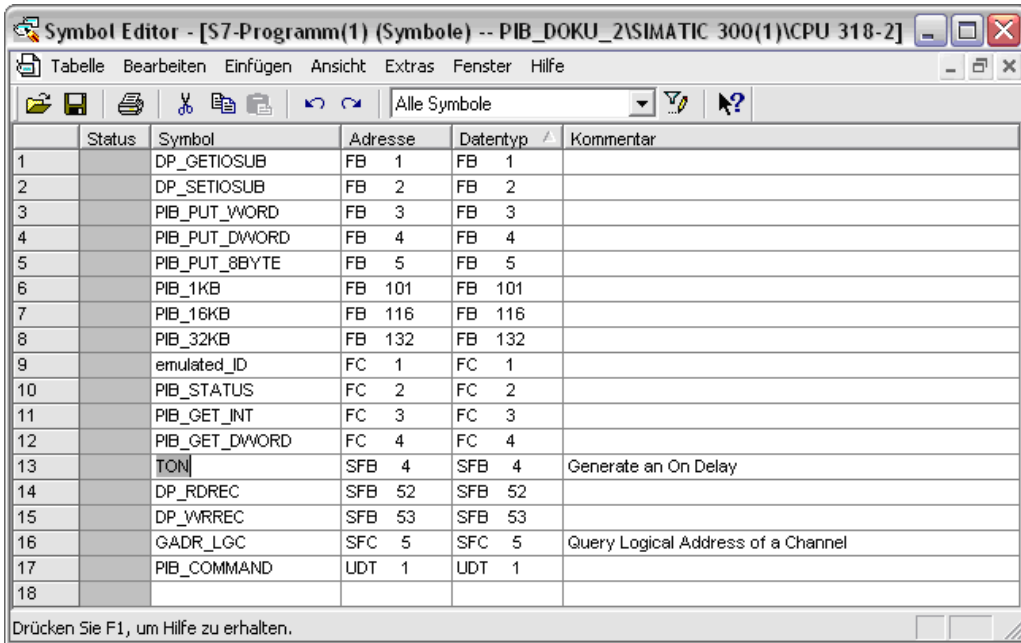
Symbol Editor - [S7-Programm(1) (Symbole) -- PIB_DOKU_2\SIMATIC 300(1)\CPU 318-2]

Tabelle Bearbeiten Einfügen Ansicht Extras Fenster Hilfe

Alle Symbole

| | Status | Symbol | Adresse | Datentyp | Kommentar |
|---|---|---|---|---|---|
| 1 | | DP_GETIOSUB | FB 1 | FB 1 | |
| 2 | | DP_SETIOSUB | FB 2 | FB 2 | |
| 3 | | PIB_PUT_WORD | FB 3 | FB 3 | |
| 4 | | PIB_PUT_DWORD | FB 4 | FB 4 | |
| 5 | | PIB_PUT_8BYTE | FB 5 | FB 5 | |
| 6 | | PIB_1KB | FB 101 | FB 101 | |
| 7 | | PIB_16KB | FB 116 | FB 116 | |
| 8 | | PIB_32KB | FB 132 | FB 132 | |
| 9 | | emulated_ID | FC 1 | FC 1 | |
| 10 | | PIB_STATUS | FC 2 | FC 2 | |
| 11 | | PIB_GET_INT | FC 3 | FC 3 | |
| 12 | | PIB_GET_DWORD | FC 4 | FC 4 | |
| 13 | | TON | SFB 4 | SFB 4 | Generate an On Delay |
| 14 | | DP_RDREC | SFB 52 | SFB 52 | |
| 15 | | DP_WRREC | SFB 53 | SFB 53 | |
| 16 | | GADR_LGC | SFC 5 | SFC 5 | Query Logical Address of a Channel |
| 17 | | PIB_COMMAND | UDT 1 | UDT 1 | |
| 18 | | | | | |

Drücken Sie F1, um Hilfe zu erhalten.